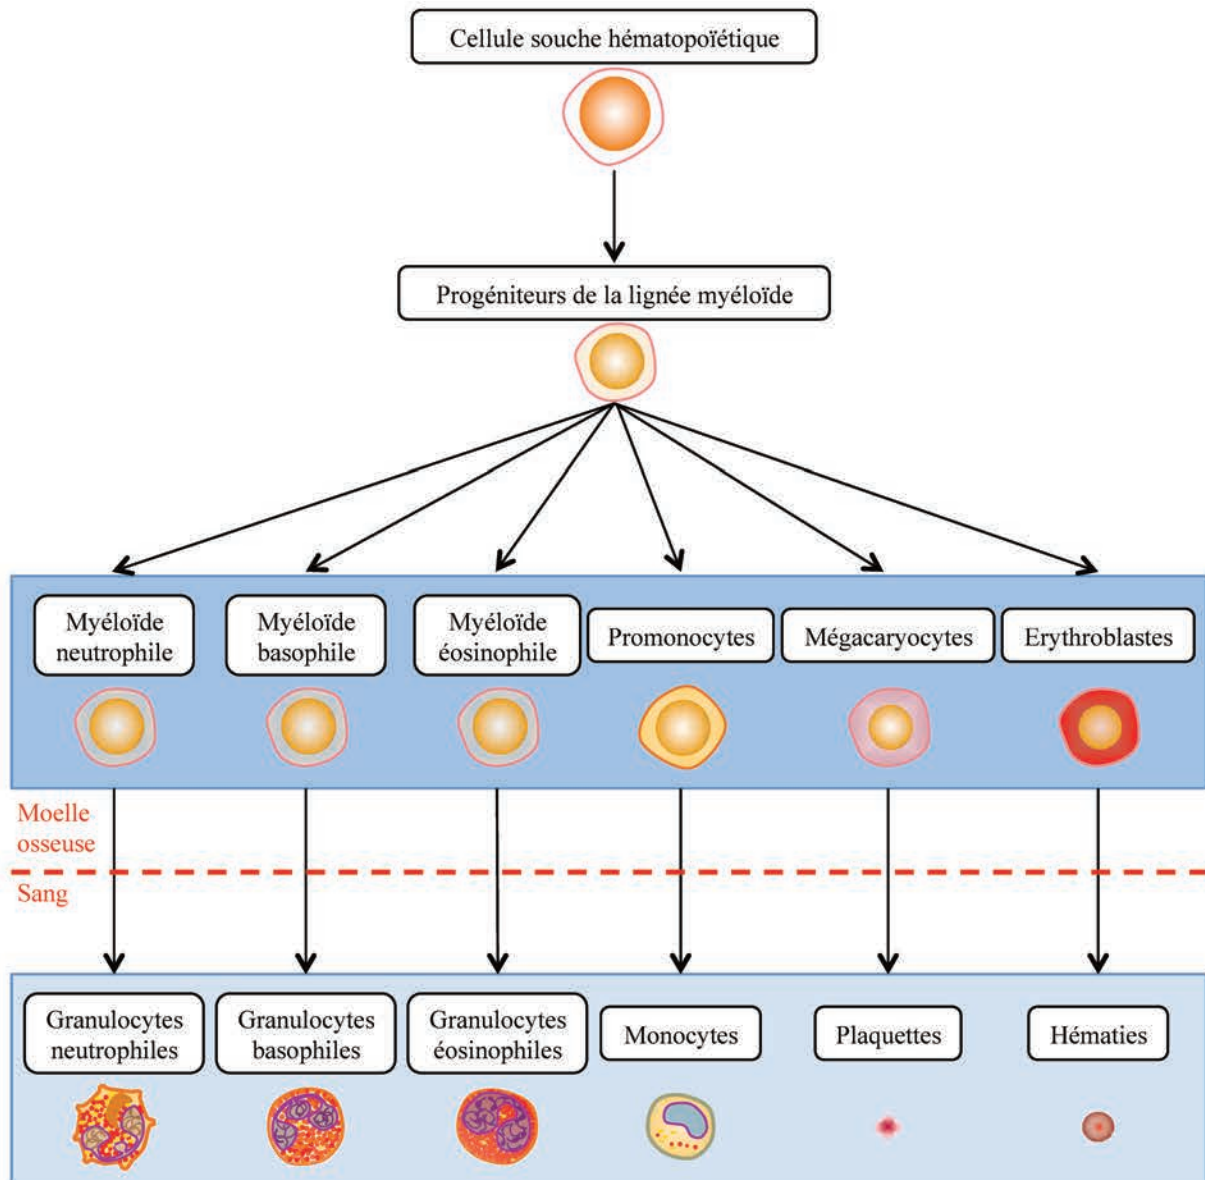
Cellule souche hématopoïétique

Progéniteurs de la lignée myéloïde

Myéloïde neutrophile

Myéloïde basophile

Myéloïde éosinophile

Promonocytes

Mégacaryocytes

Erythroblastes

Moelle osseuse

Sang

Granulocytes neutrophiles

Granulocytes basophiles

Granulocytes éosinophiles

Monocytes

Plaquettes

Hématies